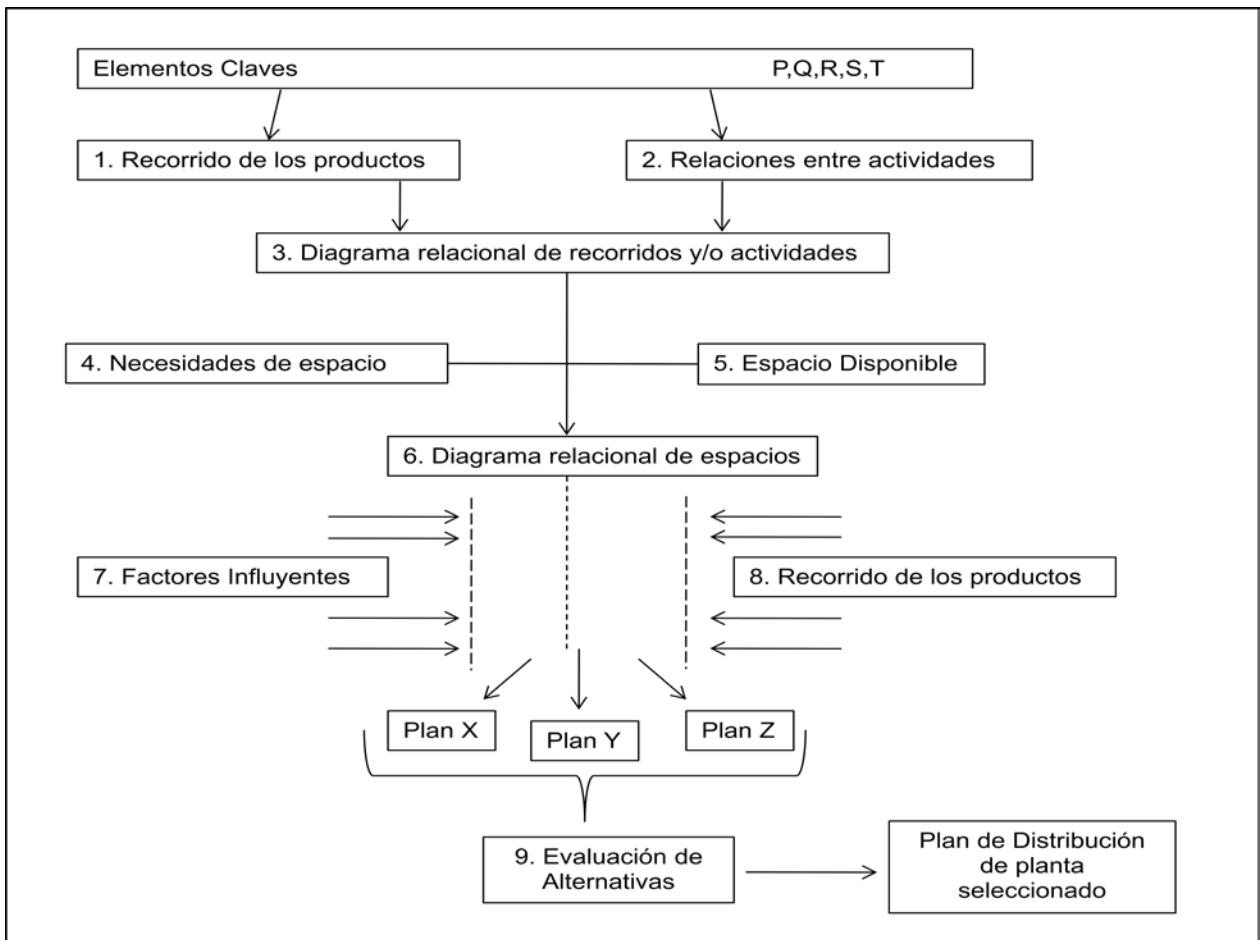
Elementos Claves P,Q,R,S,T

1. Recorrido de los productos

2. Relaciones entre actividades

3. Diagrama relacional de recorridos y/o actividades

4. Necesidades de espacio

5. Espacio Disponible

6. Diagrama relacional de espacios

7. Factores Influyentes

8. Recorrido de los productos

Plan X

Plan Y

Plan Z

9. Evaluación de Alternativas

Plan de Distribución de planta seleccionado